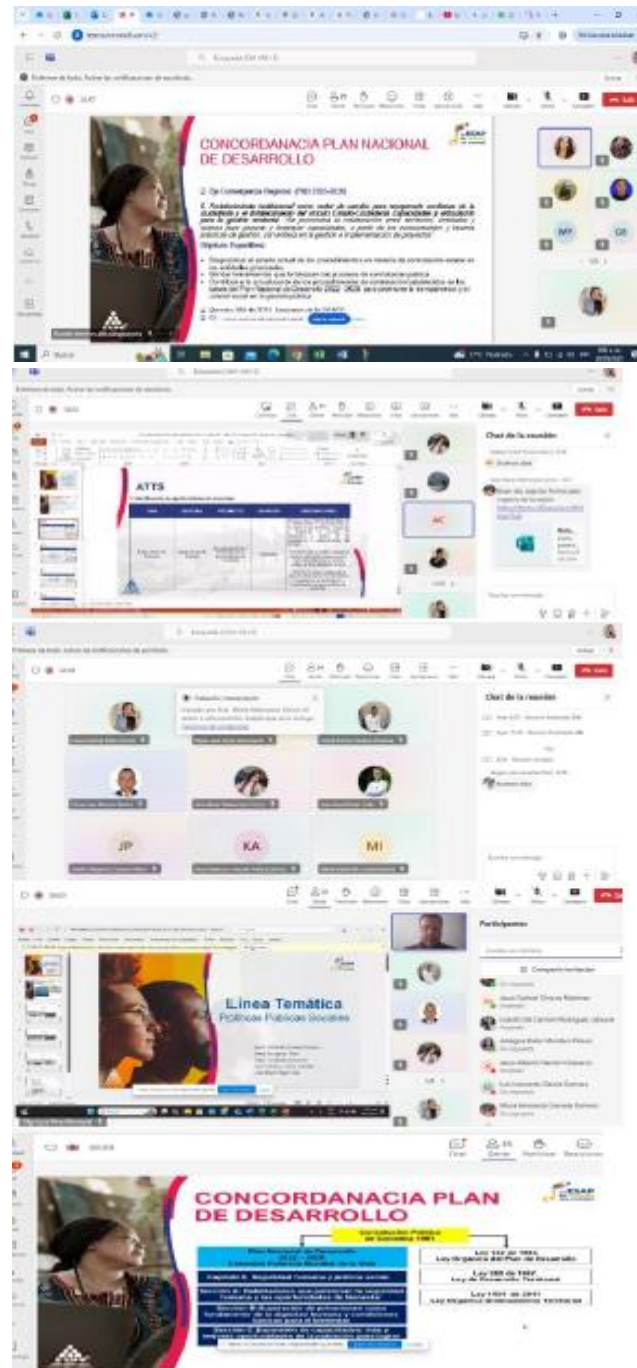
CONCORDANACIA PLAN NACIONAL DE DESARROLLO

Objetivos Específicos:

Chat de la reunión

ATTS

JC

JP

KA

MI

Chat de la reunión

Participantes

Compartir invitación

Línea Temática
Políticas Públicas Sociales

CONCORDANACIA PLAN DE DESARROLLO

Constitución Política de Colombia 1991

Plan Nacional de Desarrollo 2022 - 2026 Colombia Potencia Mundial de la Vida

Ley 152 de 1994 Ley Orgánica del Plan de Desarrollo

Ley 388 de 1997 Ley de Desarrollo Territorial

Ley 1454 de 2011 Ley Orgánica Ordenamiento Territorial

Capítulo 6. Seguridad Humana y justicia social

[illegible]